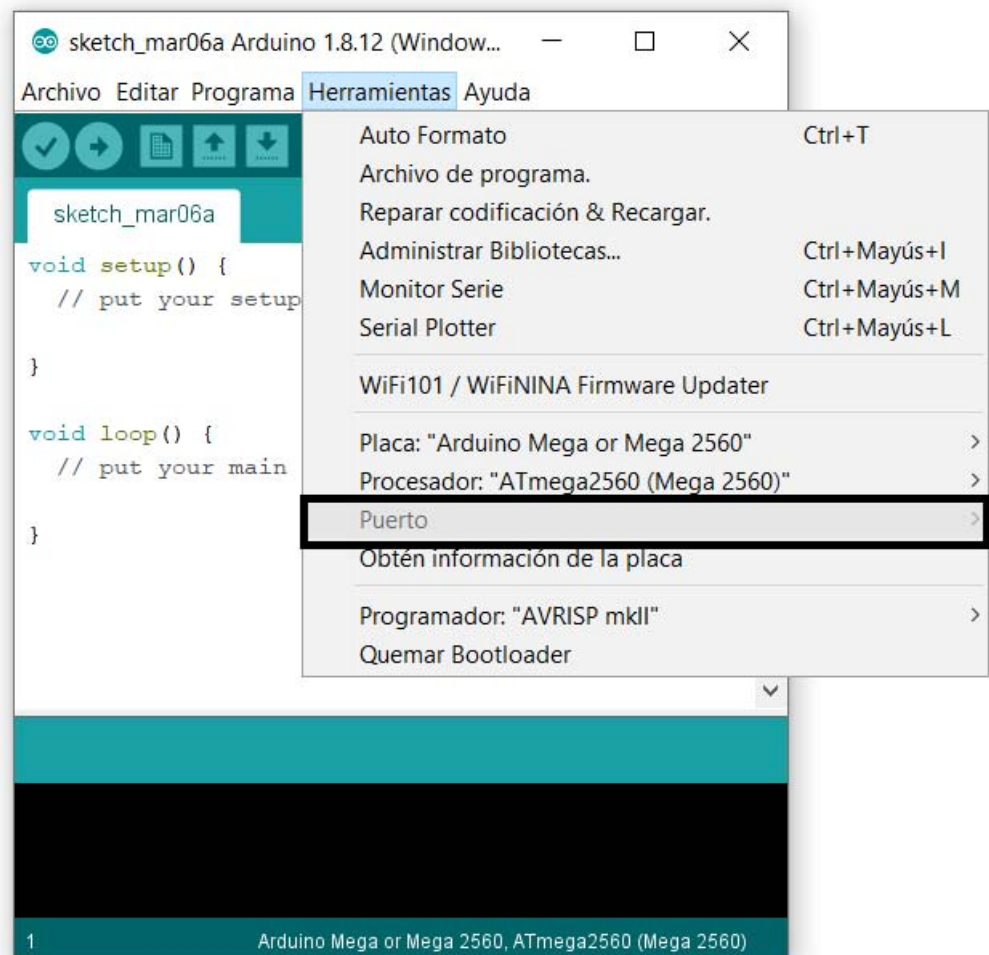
sketch_mar06a Arduino 1.8.12 (Window...

Archivo Editar Programa Herramientas Ayuda

sketch_mar06a

void setup() {
  // put your setup

}

void loop() {
  // put your main

}

| | |
|---|---|
| Auto Formato | Ctrl+T |
| Archivo de programa. | |
| Reparar codificación & Recargar. | |
| Administrar Bibliotecas... | Ctrl+Mayús+I |
| Monitor Serie | Ctrl+Mayús+M |
| Serial Plotter | Ctrl+Mayús+L |
| WiFi101 / WiFiNINA Firmware Updater | |
| Placa: "Arduino Mega or Mega 2560" | > |
| Procesador: "ATmega2560 (Mega 2560)" | > |
| Puerto | > |
| Obtén información de la placa | |
| Programador: "AVRISP mkII" | > |
| Quemar Bootloader | |

1 Arduino Mega or Mega 2560, ATmega2560 (Mega 2560)